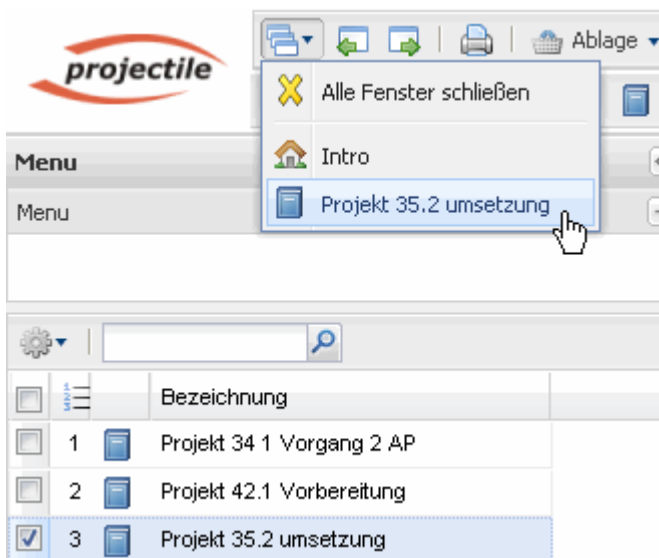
projectile

Ablage

Alle Fenster schließen

Intro

Projekt 35.2 umsetzung

Menu

Menu

| | | | Bezeichnung |
|---|---|---|---|
| | 1 | | Projekt 34 1 Vorgang 2 AP |
| | 2 | | Projekt 42.1 Vorbereitung |
| ☑ | 3 | | Projekt 35.2 umsetzung |